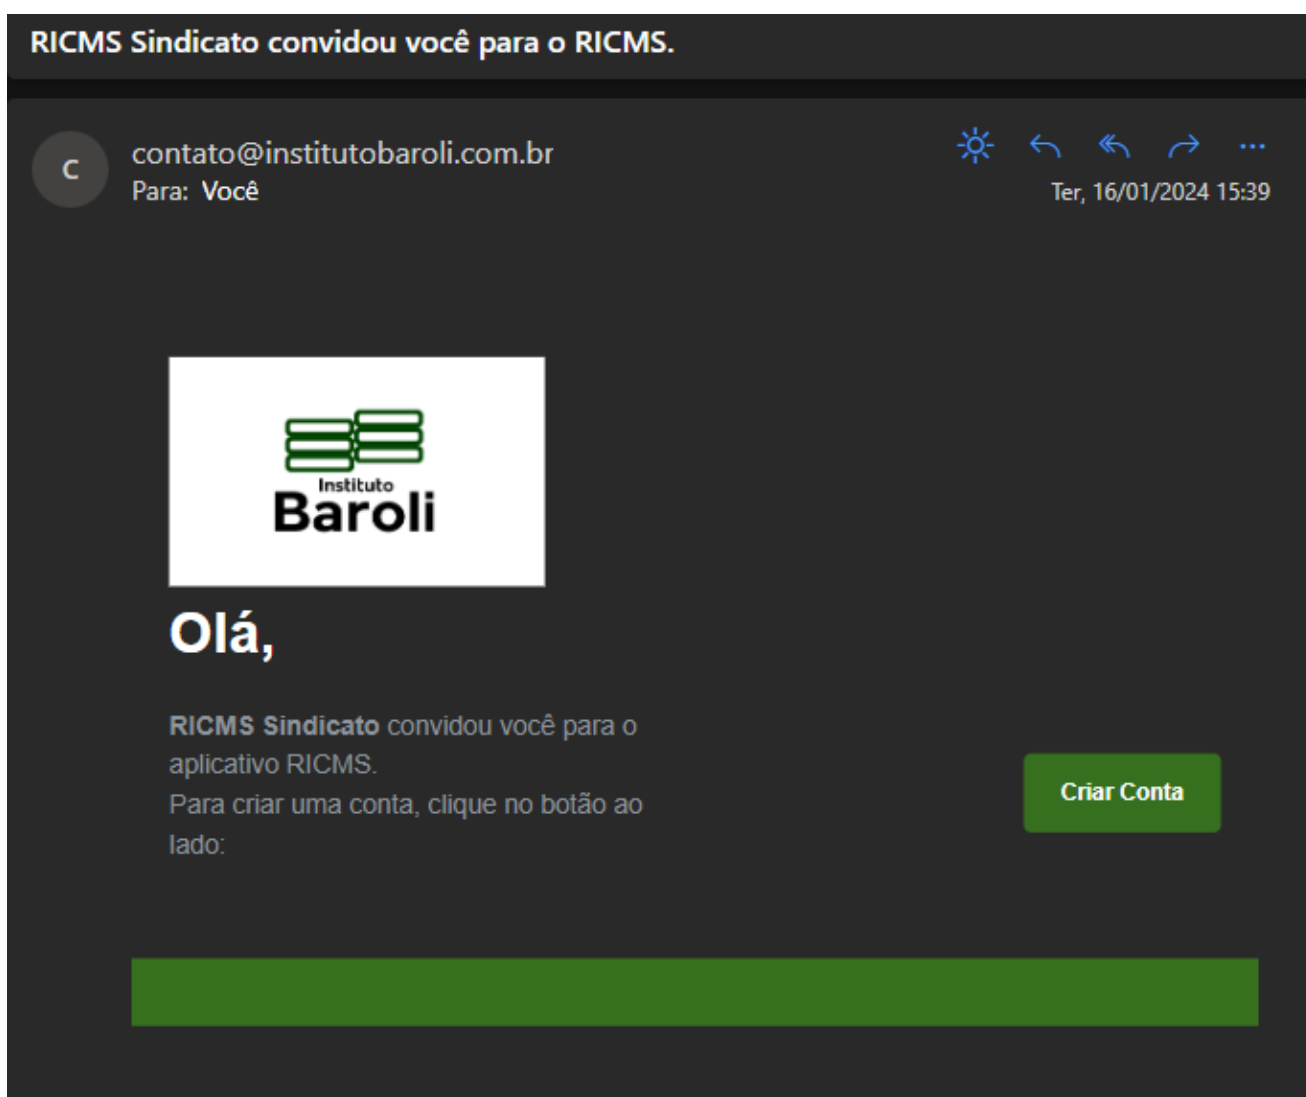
RICMS Sindicato convidou você para o RICMS.

C

contato@institutobaroli.com.br
Para: Você

Ter, 16/01/2024 15:39

Instituto
Baroli

Olá,

RICMS Sindicato convidou você para o aplicativo RICMS.
Para criar uma conta, clique no botão ao lado:

Criar Conta